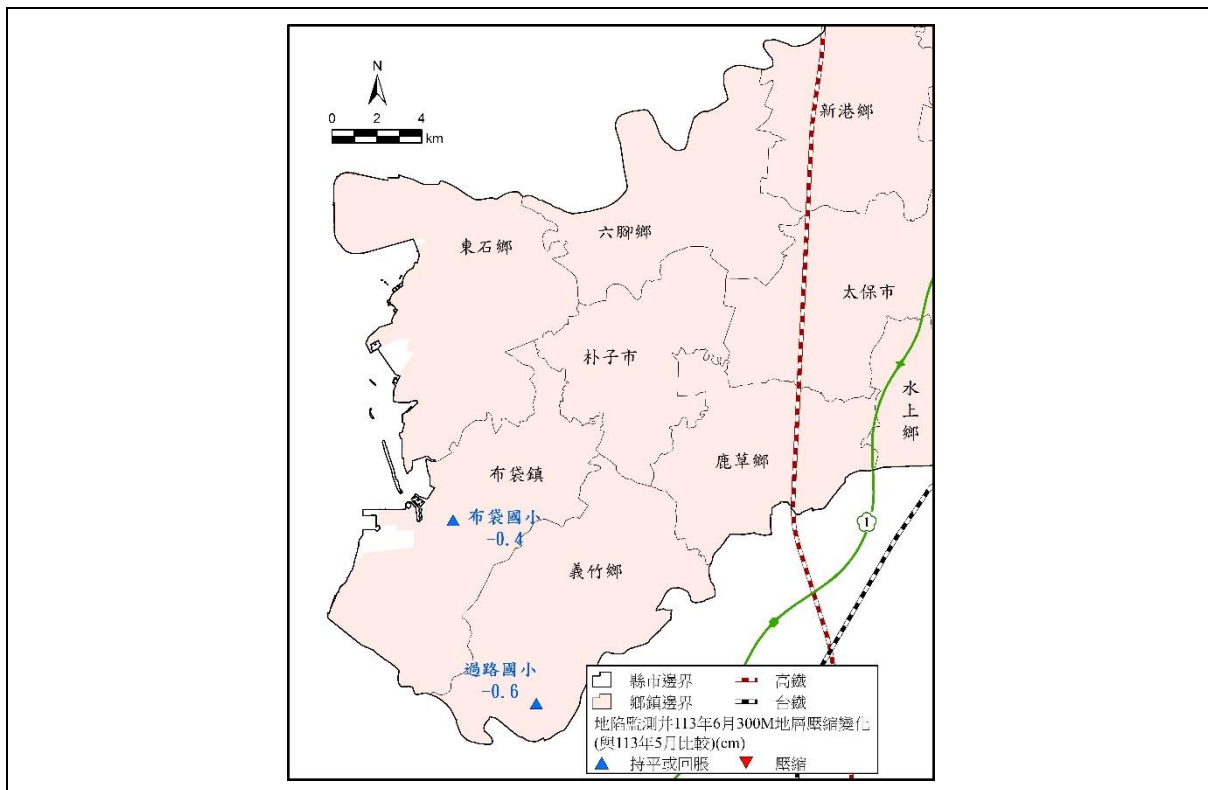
N

0 2 4
km

新港鄉

六腳鄉

東石鄉

太保市

朴子市

水上鄉

布袋鎮

鹿草鄉

布袋國小
-0.4

義竹鄉

1

過路國小
-0.6

縣市邊界
鄉鎮邊界
高鐵
台鐵
地陷監測井113年6月300M地層壓縮變化(與113年5月比較)(cm)
持平或回脹
壓縮